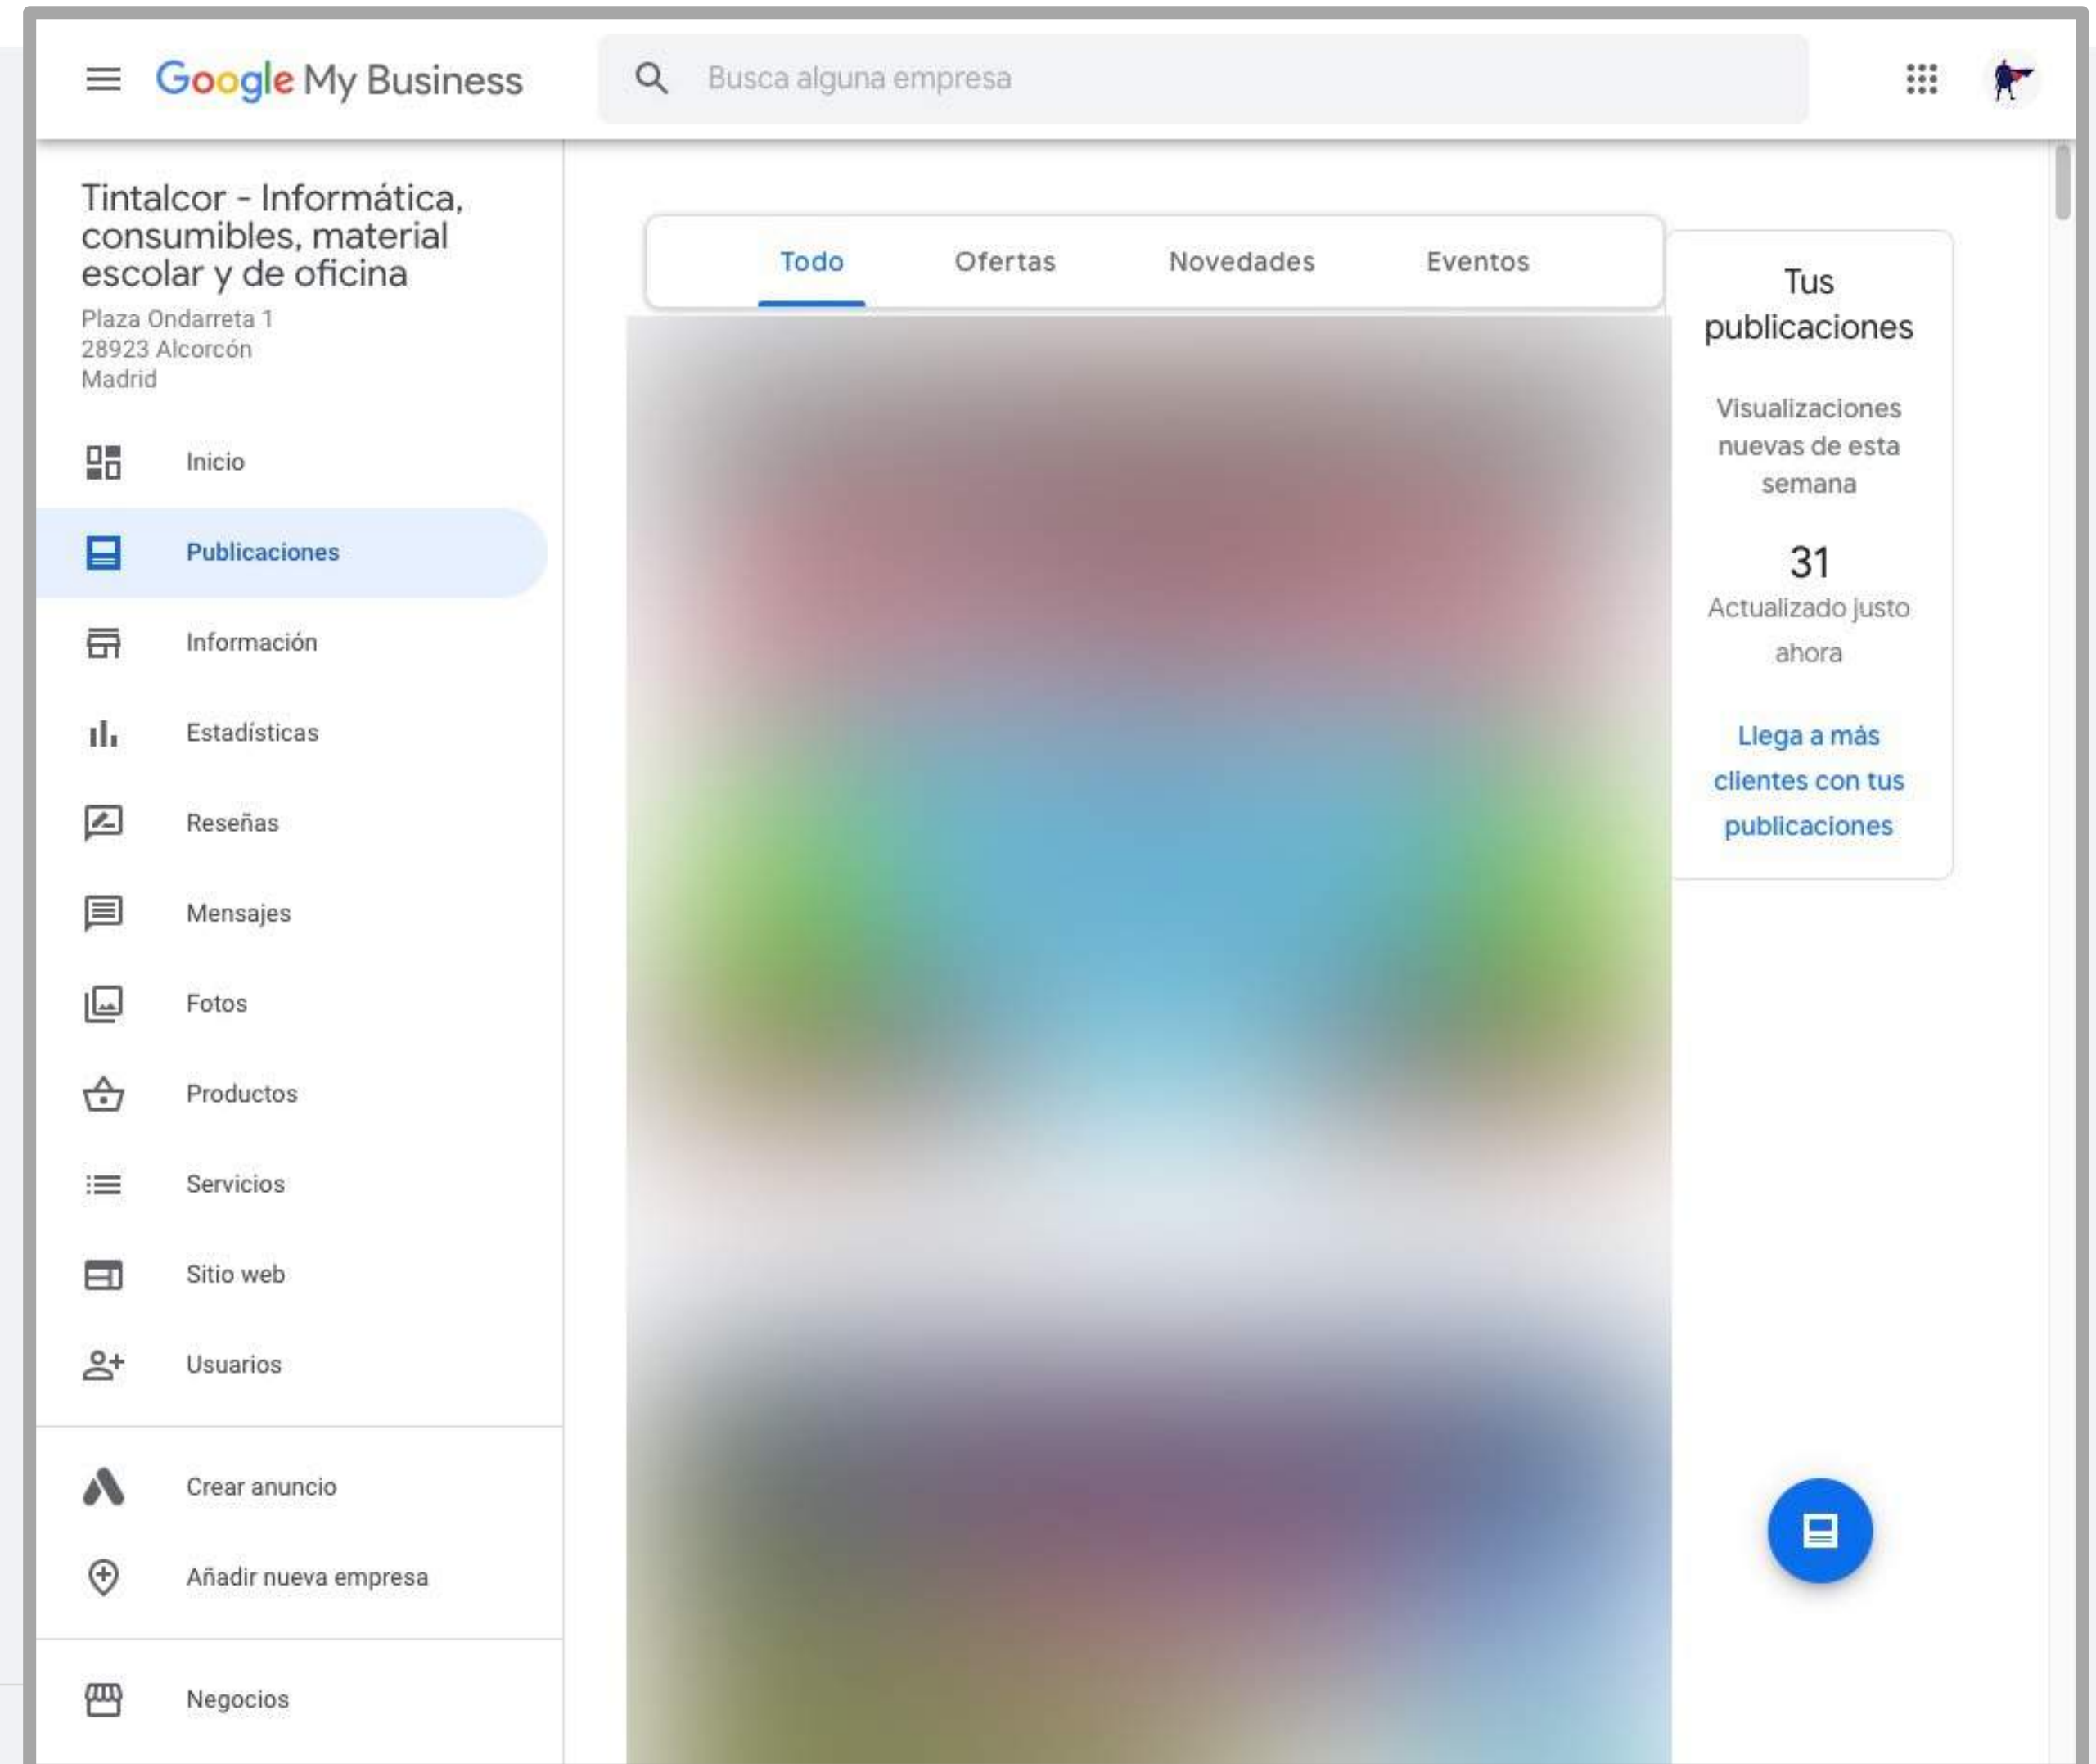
Google My Business

Busca alguna empresa

Tintalcor - Informática, consumibles, material escolar y de oficina
Plaza Ondarreta 1
28923 Alcorcón
Madrid

Inicio
Publicaciones
Información
Estadísticas
Reseñas
Mensajes
Fotos
Productos
Servicios
Sitio web
Usuarios

Crear anuncio
Añadir nueva empresa

Negocios

Todo
Ofertas
Novedades
Eventos

Tus publicaciones

Visualizaciones nuevas de esta semana

31
Actualizado justo ahora

Llega a más clientes con tus publicaciones